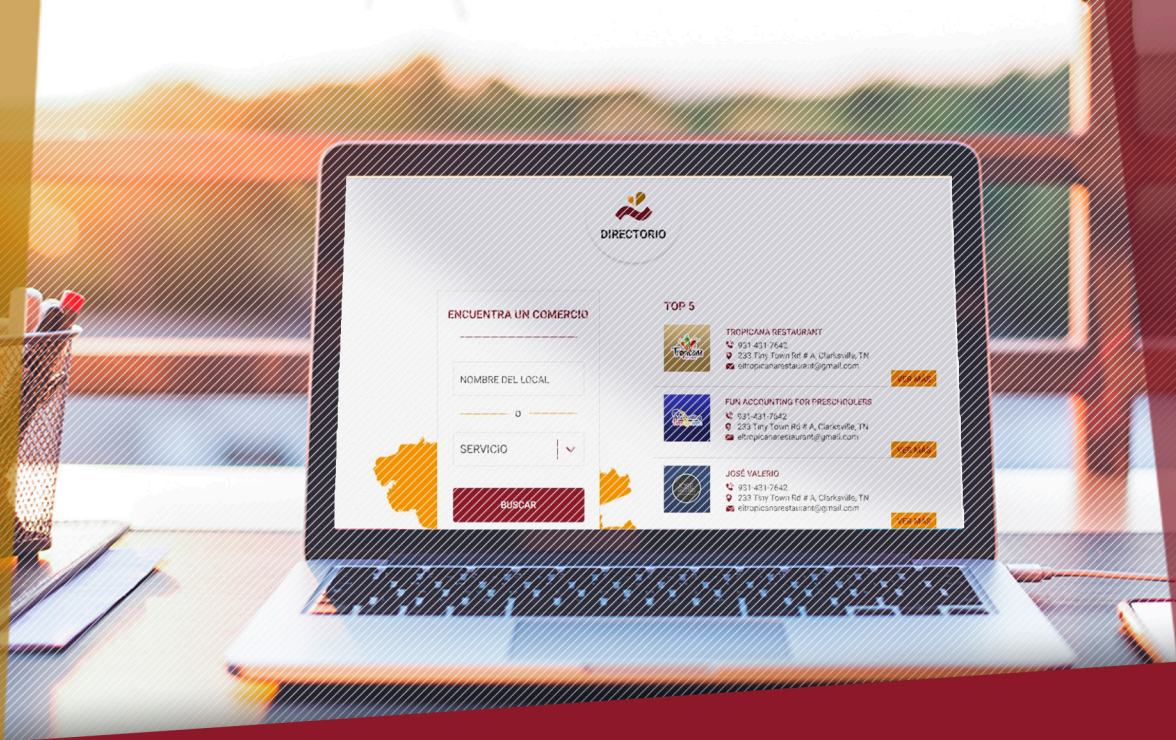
DIRECTORIO

ENCUENTRA UN COMERCIO

NOMBRE DEL LOCAL

O

SERVICIO

BUSCAR

TOP 5

TROPICANA RESTAURANT
931-431-7642
233 Tiny Town Rd # A, Clarksville, TN
eltropicanarestaurant@gmail.com
VER MÁS

FUN ACCOUNTING FOR PRESCHOOLERS
931-431-7642
233 Tiny Town Rd # A, Clarksville, TN
eltropicanarestaurant@gmail.com
VER MÁS

JOSÉ VALERIO
931-431-7642
233 Tiny Town Rd # A, Clarksville, TN
eltropicanarestaurant@gmail.com
VER MÁS